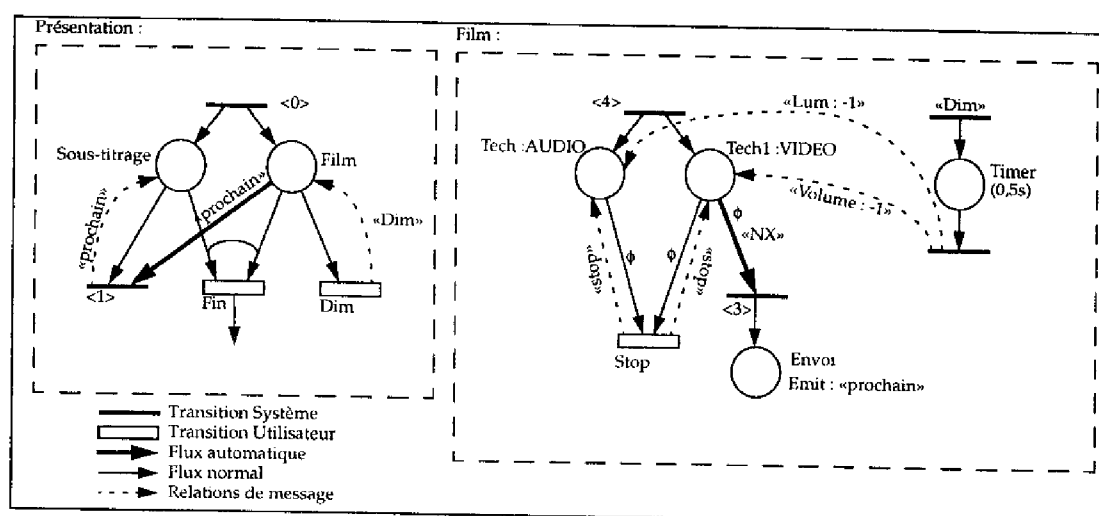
Présentation :

<0>

Sous-titrage

Film

«prochain»

prochain»

«Dim»

<1>

Fin

Dim

Film :

<4>

«Lum : -1»

«Dim»

Tech :AUDIO

Tech1 :VIDEO

Timer (0,5s)

«Volume : -1»

$\phi$

«NX»

«stop»

$\phi$

$\phi$

«stop»

<3>

Stop

Envoi

Emit : «prochain»

Transition Système

Transition Utilisateur

Flux automatique

Flux normal

Relations de message